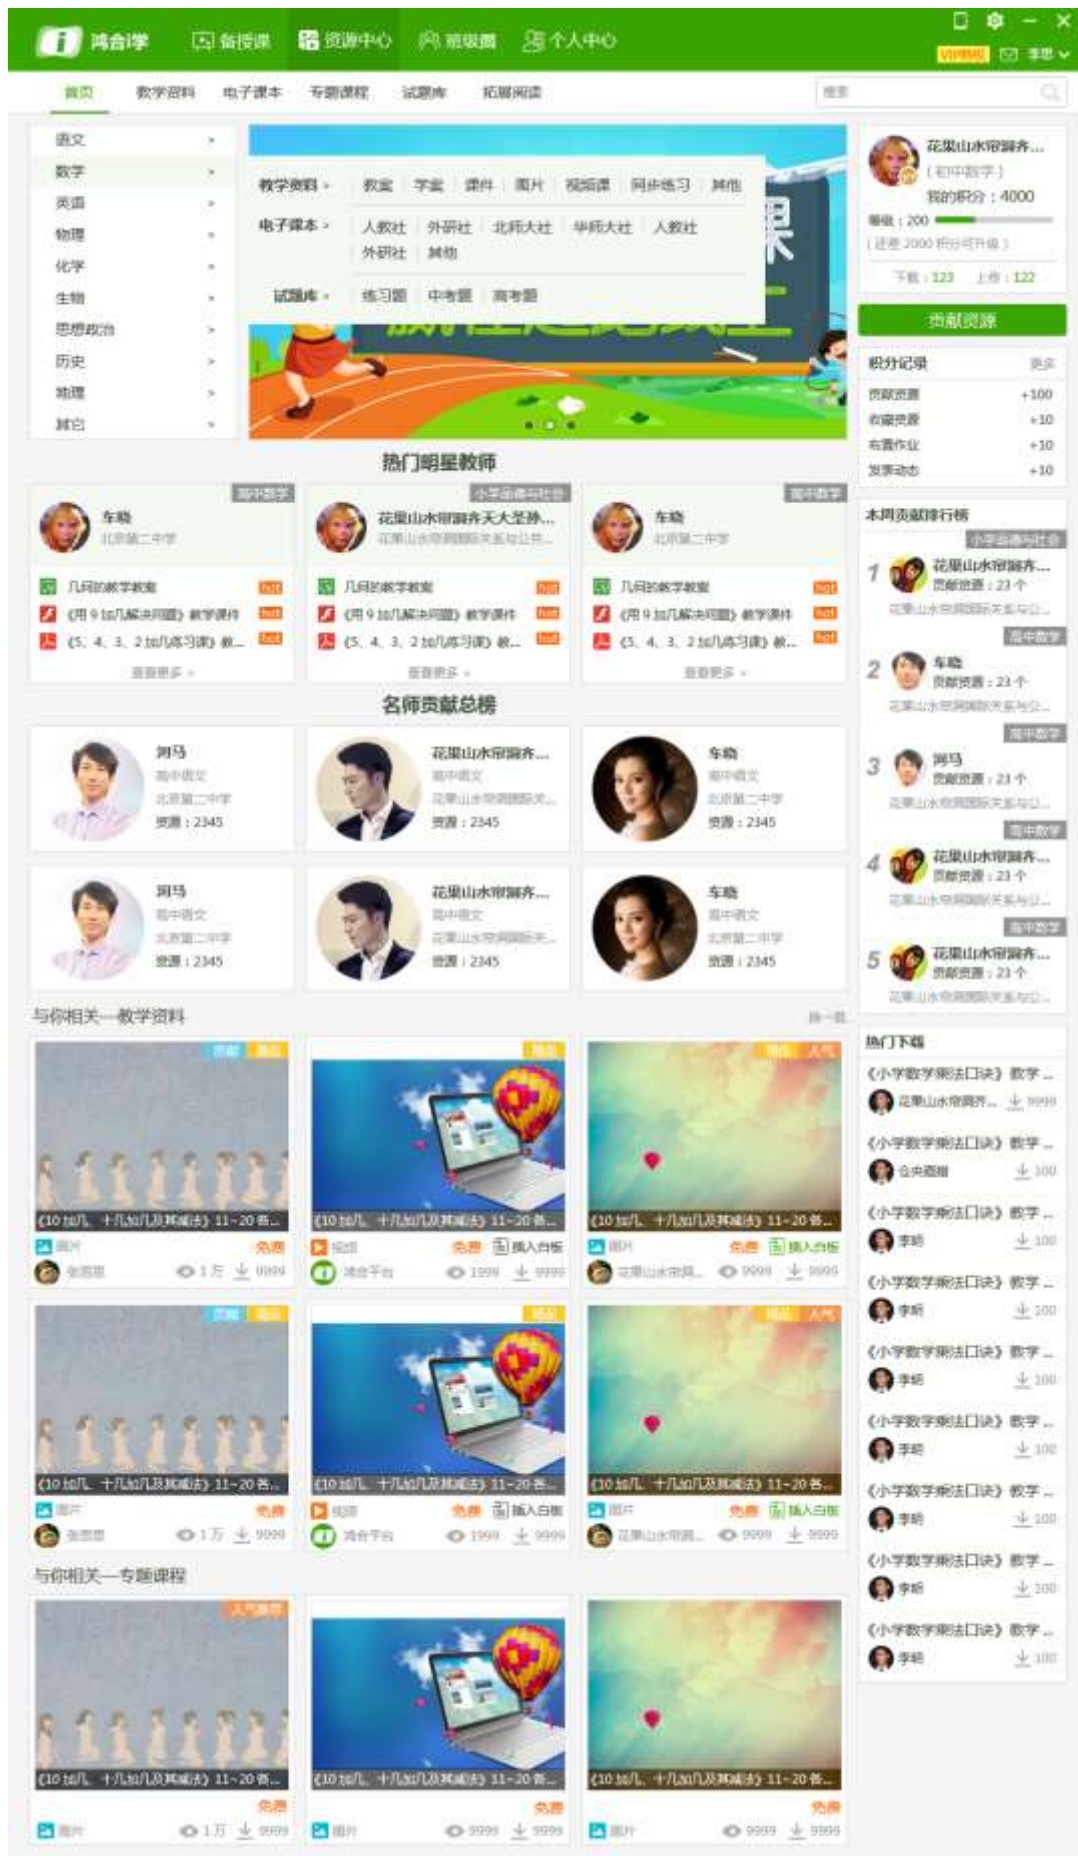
鸿合i学 备授课 资源中心 班级圈 个人中心

VIP特权 李想

首页 教学资料 电子课本 专题课程 试题库 拓展阅读

搜索

语文
数学
英语
物理
化学
生物
思想政治
历史
地理
其它

教学资料 > 教案 学案 课件 图片 视频课 同步练习 其他
电子课本 > 人教社 外研社 北师大社 华师大社 人教社 外研社 其他
试题库 > 练习题 中考题 高考题

花果山水帘洞齐...
（初中数学）
我的积分：4000
等级：200
（还差 2000 积分可升级）
下载：123 上传：122

贡献资源

积分记录 更多
贡献资源 +100
收藏资源 +10
布置作业 +10
发表动态 +10

热门明星教师

高中数学
车晓
北京第二中学
几何的教学教案 hot
《用 9 加几解决问题》教学课件 hot
《5、4、3、2 加几练习课》教... hot
查看更多

小学品德与社会
花果山水帘洞齐天大圣孙...
花果山水帘洞国际关系与公共...
几何的教学教案 hot
《用 9 加几解决问题》教学课件 hot
《5、4、3、2 加几练习课》教... hot
查看更多

高中数学
车晓
北京第二中学
几何的教学教案 hot
《用 9 加几解决问题》教学课件 hot
《5、4、3、2 加几练习课》教... hot
查看更多

名师贡献总榜

河马
高中语文
北京第二中学
资源：2345

花果山水帘洞齐...
高中语文
花果山水帘洞国际关...
资源：2345

车晓
高中语文
北京第二中学
资源：2345

河马
高中语文
北京第二中学
资源：2345

花果山水帘洞齐...
高中语文
花果山水帘洞国际关...
资源：2345

车晓
高中语文
北京第二中学
资源：2345

本周贡献排行榜
小学品德与社会
1 花果山水帘洞齐...
贡献资源：23 个
花果山水帘洞国际关系与公...
高中数学
2 车晓
贡献资源：23 个
花果山水帘洞国际关系与公...
高中数学
3 河马
贡献资源：23 个
花果山水帘洞国际关系与公...
高中数学
4 花果山水帘洞齐...
贡献资源：23 个
花果山水帘洞国际关系与公...
高中数学
5 花果山水帘洞齐...
贡献资源：23 个
花果山水帘洞国际关系与公...

与你相关—教学资料 换一批

（10 加几、十几加几及其减法）11~20 各...
图片 免费
张思思 1万 9999

（10 加几、十几加几及其减法）11~20 各...
视频 免费 插入白板
鸿合平台 1999 9999

（10 加几、十几加几及其减法）11~20 各...
图片 免费 插入白板
花果山水帘洞... 9999 9999

（10 加几、十几加几及其减法）11~20 各...
图片 免费
张思思 1万 9999

（10 加几、十几加几及其减法）11~20 各...
视频 免费 插入白板
鸿合平台 1999 9999

（10 加几、十几加几及其减法）11~20 各...
图片 免费 插入白板
花果山水帘洞... 9999 9999

热门下载
《小学数学乘法口诀》教学...
花果山水帘洞齐... 9999
《小学数学乘法口诀》教学...
仓央嘉措 100
《小学数学乘法口诀》教学...
李明 100
《小学数学乘法口诀》教学...
李明 100
《小学数学乘法口诀》教学...
李明 100
《小学数学乘法口诀》教学...
李明 100
《小学数学乘法口诀》教学...
李明 100
《小学数学乘法口诀》教学...
李明 100
《小学数学乘法口诀》教学...
李明 100

与你相关—专题课程

人气推荐
（10 加几、十几加几及其减法）11~20 各...
免费
图片 1万 9999

（10 加几、十几加几及其减法）11~20 各...
免费
图片 9999 9999

（10 加几、十几加几及其减法）11~20 各...
免费
图片 9999 9999